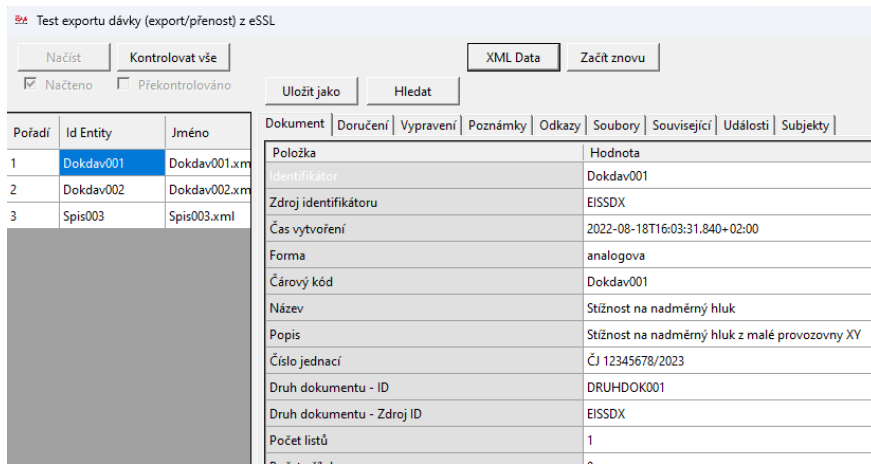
Test exportu dávky (export/přenost) z eSSL

Načíst
Kontrolovat vše
Načteno
Překontrolováno

XML Data
Začít znovu
Uložit jako
Hledat

| Pořadí | Id Entity | Jméno |
|---|---|---|
| 1 | Dokdav001 | Dokdav001.xm |
| 2 | Dokdav002 | Dokdav002.xm |
| 3 | Spis003 | Spis003.xml |

Dokument | Doručení | Vypravení | Poznámky | Odkazy | Soubory | Související | Události | Subjekty

| Položka | Hodnota |
|---|---|
| Identifikátor | Dokdav001 |
| Zdroj identifikátoru | EISSDX |
| Čas vytvoření | 2022-08-18T16:03:31.840+02:00 |
| Forma | analogova |
| Čárový kód | Dokdav001 |
| Název | Stížnost na nadměrný hluk |
| Popis | Stížnost na nadměrný hluk z malé provozovny XY |
| Číslo jednací | ČJ 12345678/2023 |
| Druh dokumentu - ID | DRUHDOK001 |
| Druh dokumentu - Zdroj ID | EISSDX |
| Počet listů | 1 |
| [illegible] | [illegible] |